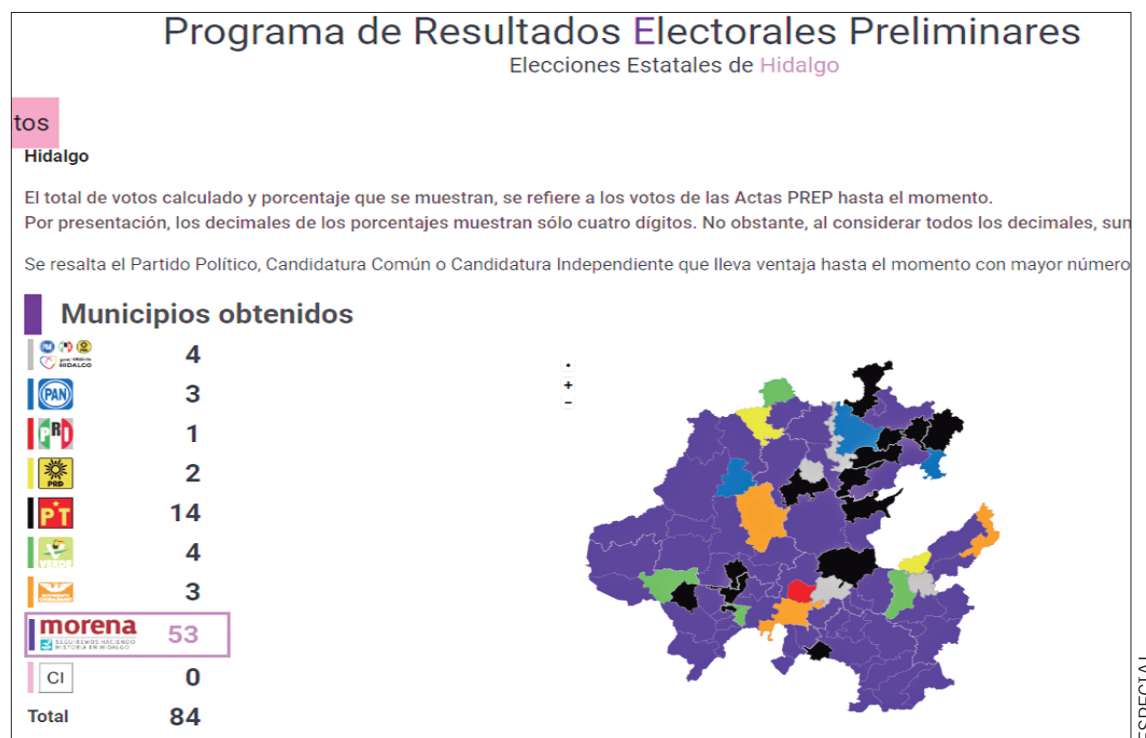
Programa de Resultados Electorales Preliminares
Elecciones Estatales de Hidalgo

tos

Hidalgo

El total de votos calculado y porcentaje que se muestran, se refiere a los votos de las Actas PREP hasta el momento.
Por presentación, los decimales de los porcentajes muestran sólo cuatro dígitos. No obstante, al considerar todos los decimales, sun

Se resalta el Partido Político, Candidatura Común o Candidatura Independiente que lleva ventaja hasta el momento con mayor número

Municipios obtenidos

| | |
|---|---|
| PAN PRI PRD Juntos por Hidalgo | 4 |
| PAN | 3 |
| PRI | 1 |
| PRD | 2 |
| PT | 14 |
| VERDE | 4 |
| MOVIMIENTO CIUDADANO | 3 |
| morena SEGUIREMOS HACIENDO HISTORIA EN HIDALGO | 53 |
| CI | 0 |
| Total | 84 |

+
−

ESPECIAL